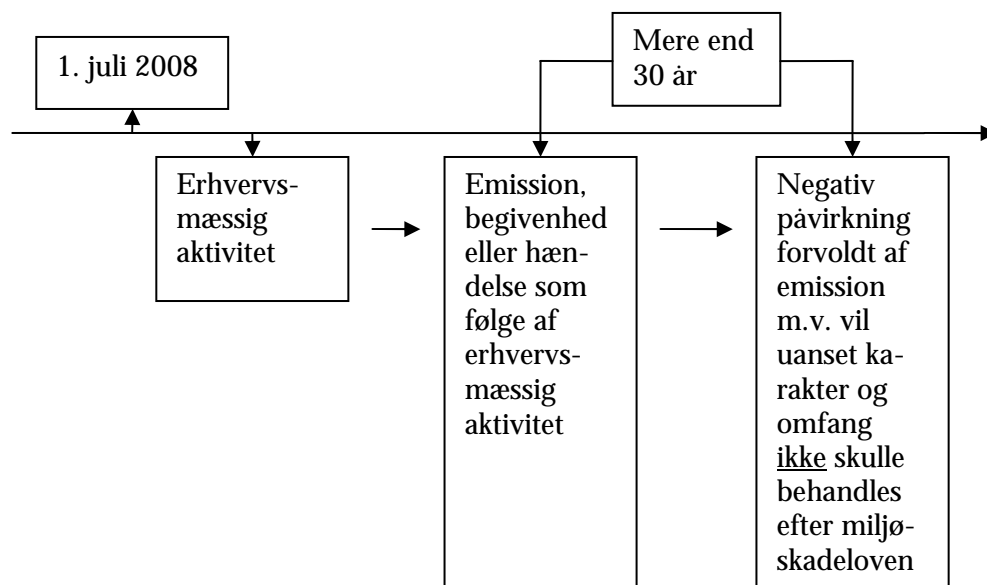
1. juli 2008

Mere end 30 år

Erhvervsmæssig aktivitet

Emission, begivenhed eller hændelse som følge af erhvervsmæssig aktivitet

Negativ påvirkning forvoldt af emission m.v. vil uanset karakter og omfang ikke skulle behandles efter miljøskadeloven